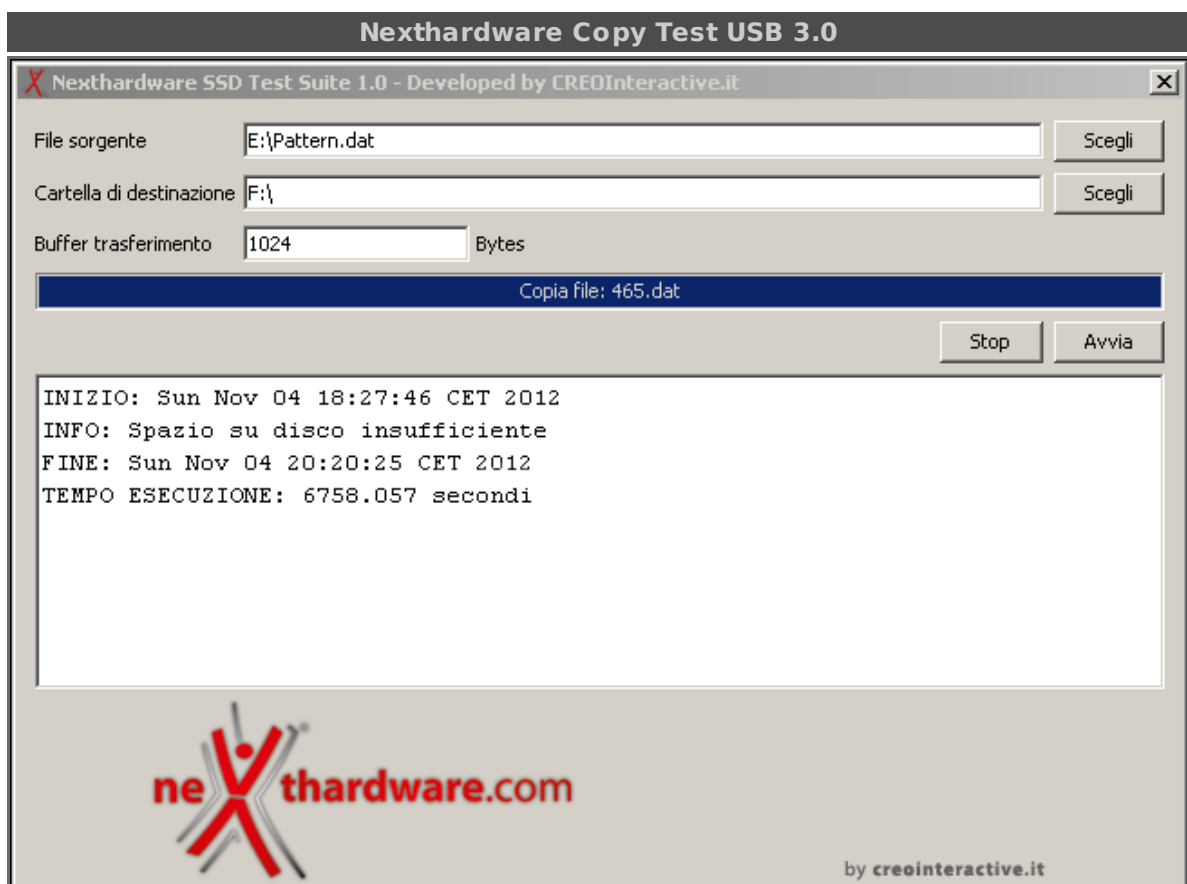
Nexthardware Copy Test USB 3.0

Nexthardware SSD Test Suite 1.0 - Developed by CREOInteractive.it

File sorgente E:\Pattern.dat Scegli

Cartella di destinazione F:\ Scegli

Buffer trasferimento 1024 Bytes

Copia file: 465.dat

Stop Avvia

INIZIO: Sun Nov 04 18:27:46 CET 2012
INFO: Spazio su disco insufficiente
FINE: Sun Nov 04 20:20:25 CET 2012
TEMPO ESECUZIONE: 6758.057 secondi

nexthardware.com

by creointeractive.it